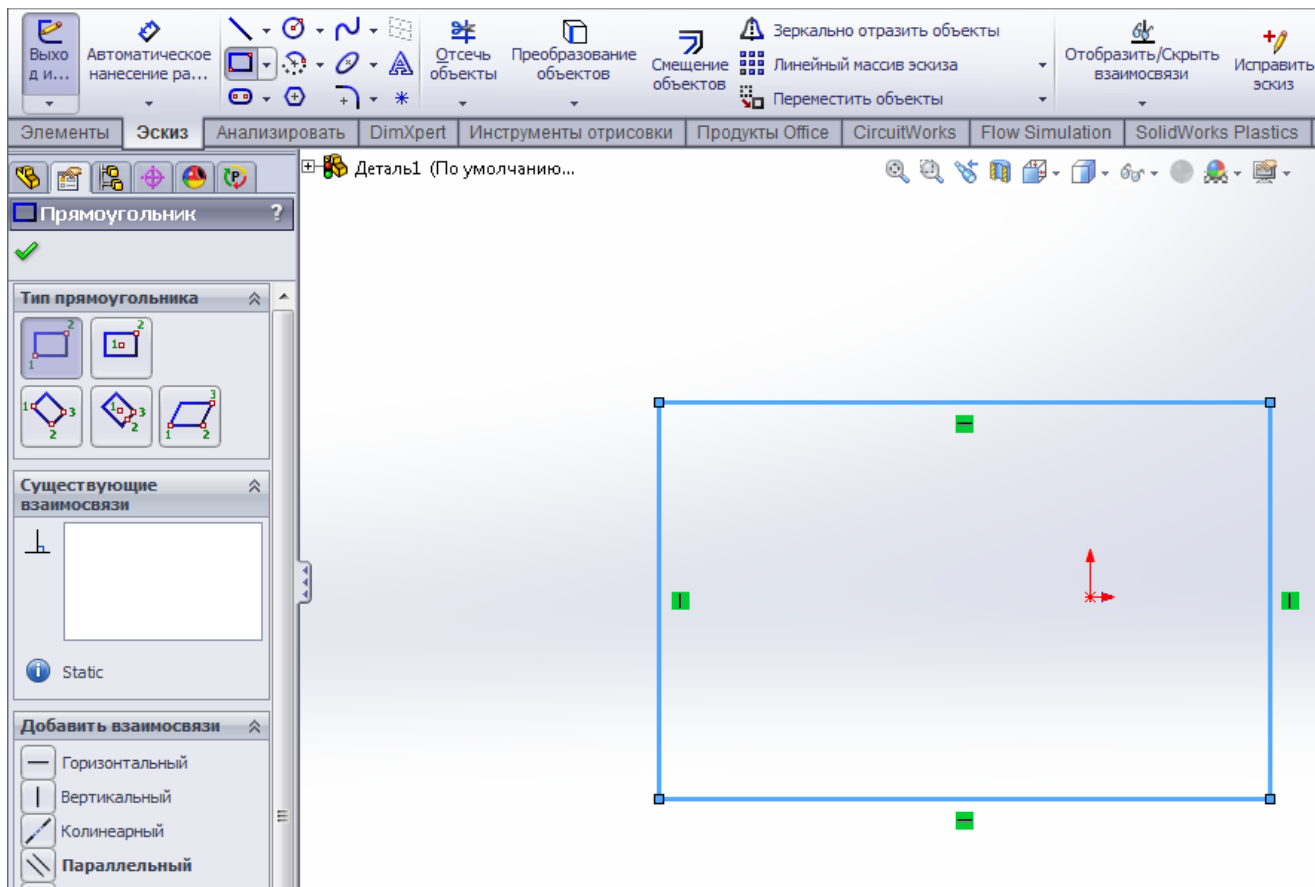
Выход и...
Автоматическое нанесение ра...
Отсечь объекты
Преобразование объектов
Смещение объектов
Зеркально отразить объекты
Линейный массив эскиза
Переместить объекты
Отобразить/Скрыть взаимосвязи
Исправить эскиз

Элементы | Эскиз | Анализировать | DimXpert | Инструменты отрисовки | Продукты Office | CircuitWorks | Flow Simulation | SolidWorks Plastics

Деталь1 (По умолчанию...

Прямоугольник

Тип прямоугольника

Существующие взаимосвязи

Static

Добавить взаимосвязи
Горизонтальный
Вертикальный
Колинеарный
Параллельный